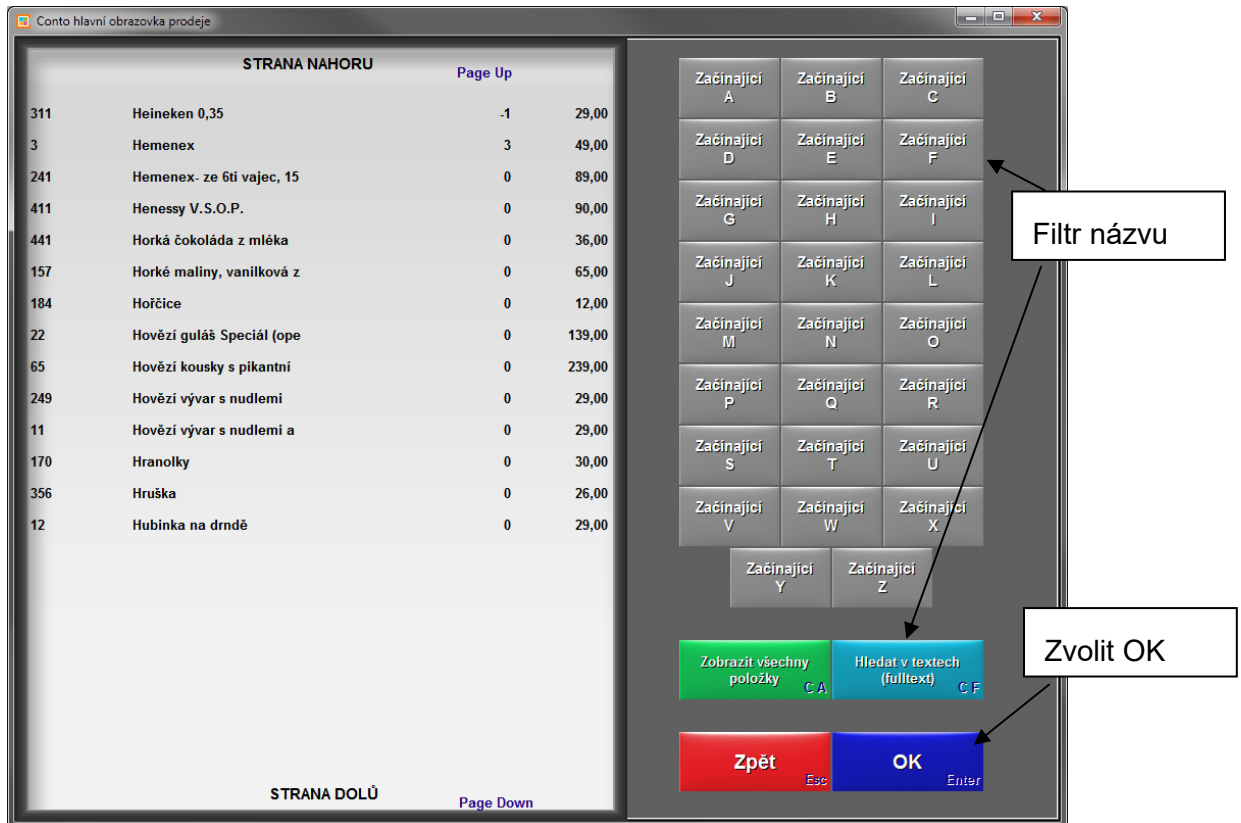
Conto hlavní obrazovka prodeje

STRANA NAHORU
Page Up

| | | | |
|---|---|---|---|
| 311 | Heineken 0,35 | -1 | 29,00 |
| 3 | Hemenex | 3 | 49,00 |
| 241 | Hemenex- ze 6ti vajec, 15 | 0 | 89,00 |
| 411 | Henessy V.S.O.P. | 0 | 90,00 |
| 441 | Horká čokoláda z mléka | 0 | 36,00 |
| 157 | Horké maliny, vanilková z | 0 | 65,00 |
| 184 | Hořčice | 0 | 12,00 |
| 22 | Hovězí guláš Speciál (ope | 0 | 139,00 |
| 65 | Hovězí kousky s pikantní | 0 | 239,00 |
| 249 | Hovězí vývar s nudlemi | 0 | 29,00 |
| 11 | Hovězí vývar s nudlemi a | 0 | 29,00 |
| 170 | Hranolky | 0 | 30,00 |
| 356 | Hruška | 0 | 26,00 |
| 12 | Hubinka na drndě | 0 | 29,00 |

STRANA DOLŮ
Page Down

Začínající A
Začínající B
Začínající C
Začínající D
Začínající E
Začínající F
Začínající G
Začínající H
Začínající I
Začínající J
Začínající K
Začínající L
Začínající M
Začínající N
Začínající O
Začínající P
Začínající Q
Začínající R
Začínající S
Začínající T
Začínající U
Začínající V
Začínající W
Začínající X
Začínající Y
Začínající Z

Filtr názvu

Zobrazit všechny položky C A
Hledat v textech (fulltext) C F

Zvolit OK

Zpět Esc
OK Enter